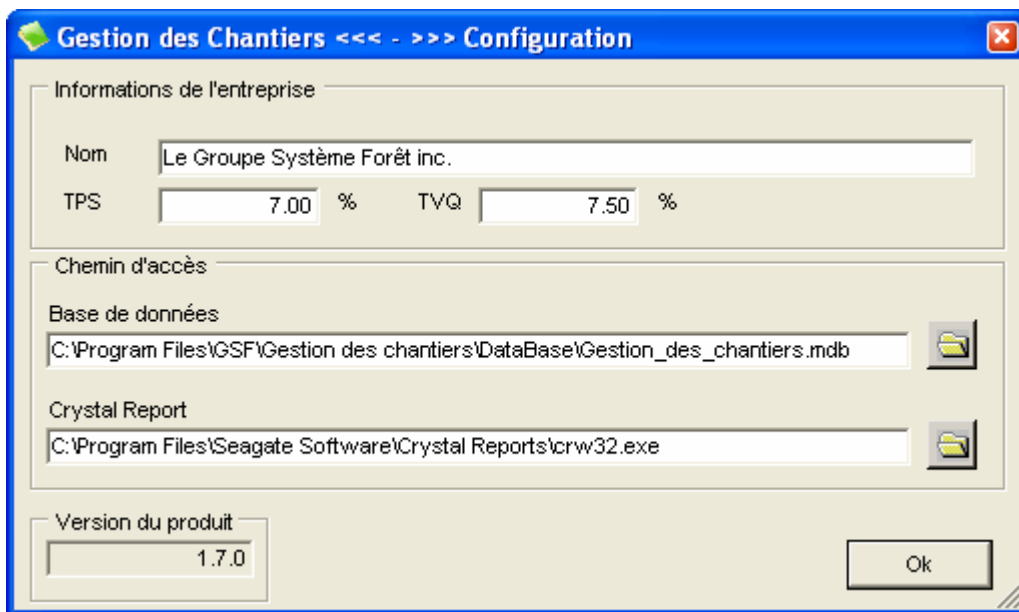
Gestion des Chantiers <<< - >>> Configuration

Informations de l'entreprise

Nom Le Groupe Système Forêt inc.

TPS 7.00 % TVQ 7.50 %

Chemin d'accès

Base de données

C:\Program Files\GSF\Gestion des chantiers\DataBase\Gestion_des_chantiers.mdb

Crystal Report

C:\Program Files\Seagate Software\Crystal Reports\crw32.exe

Version du produit

1.7.0

Ok